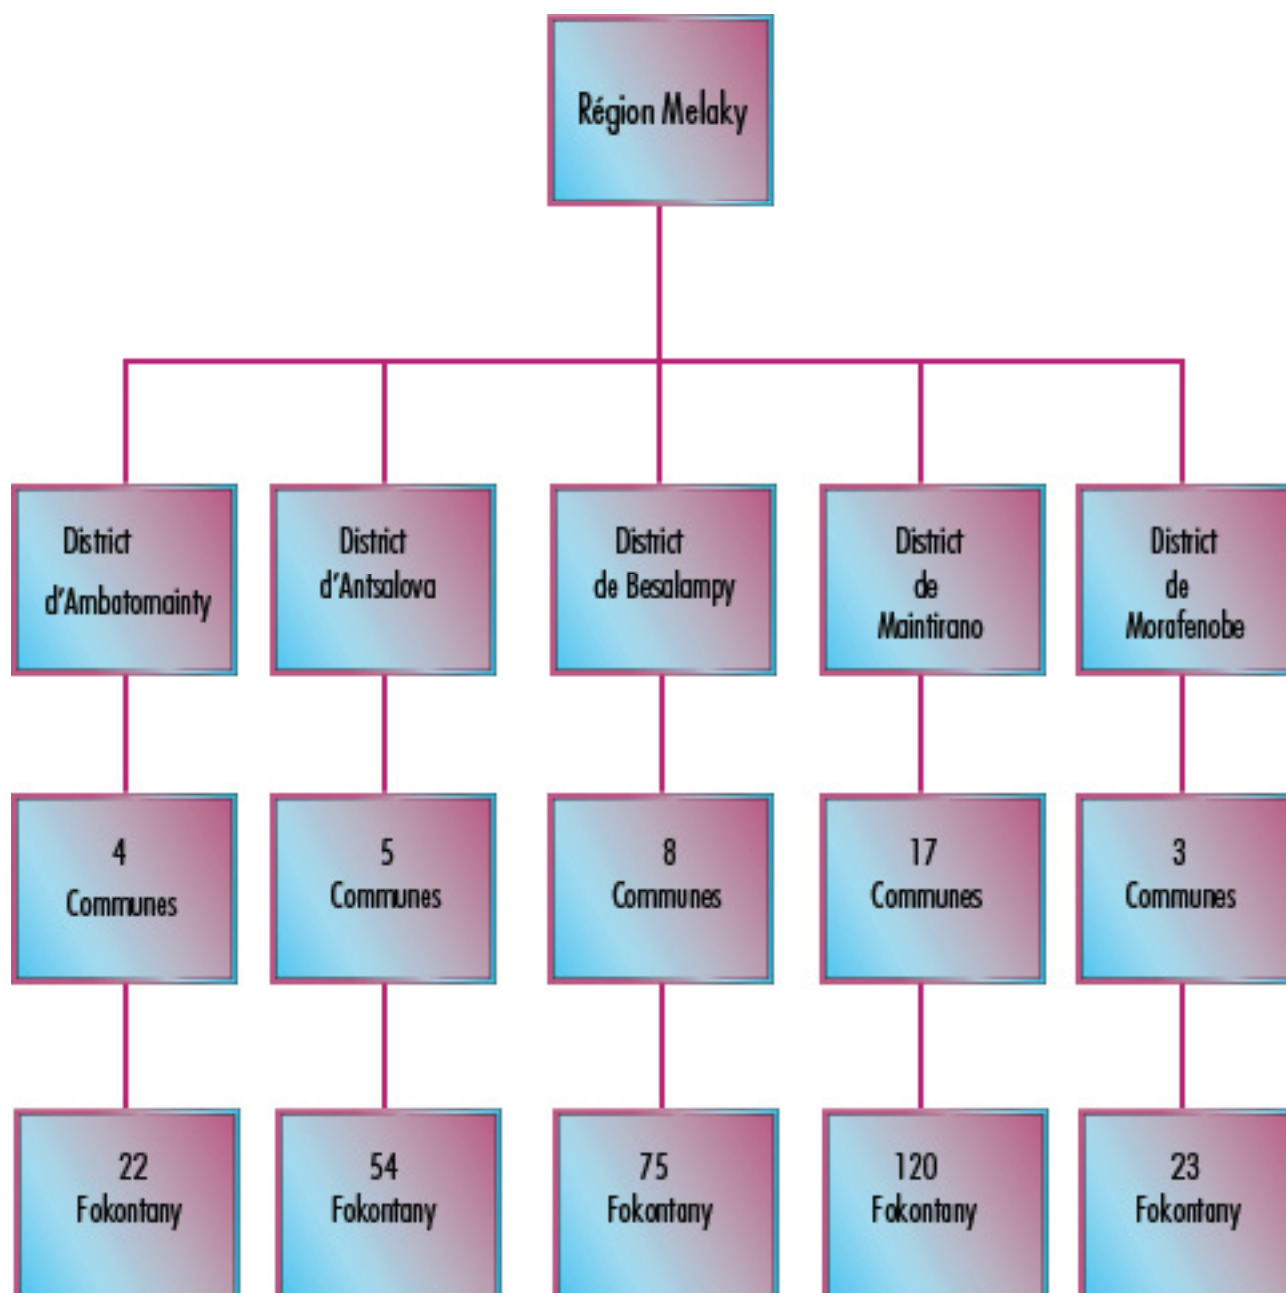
Région Melaky

District d'Ambatomainty

District d'Antsalova

District de Besalampy

District de Maintirano

District de Morafenobe

4 Communes

5 Communes

8 Communes

17 Communes

3 Communes

22 Fokontany

54 Fokontany

75 Fokontany

120 Fokontany

23 Fokontany